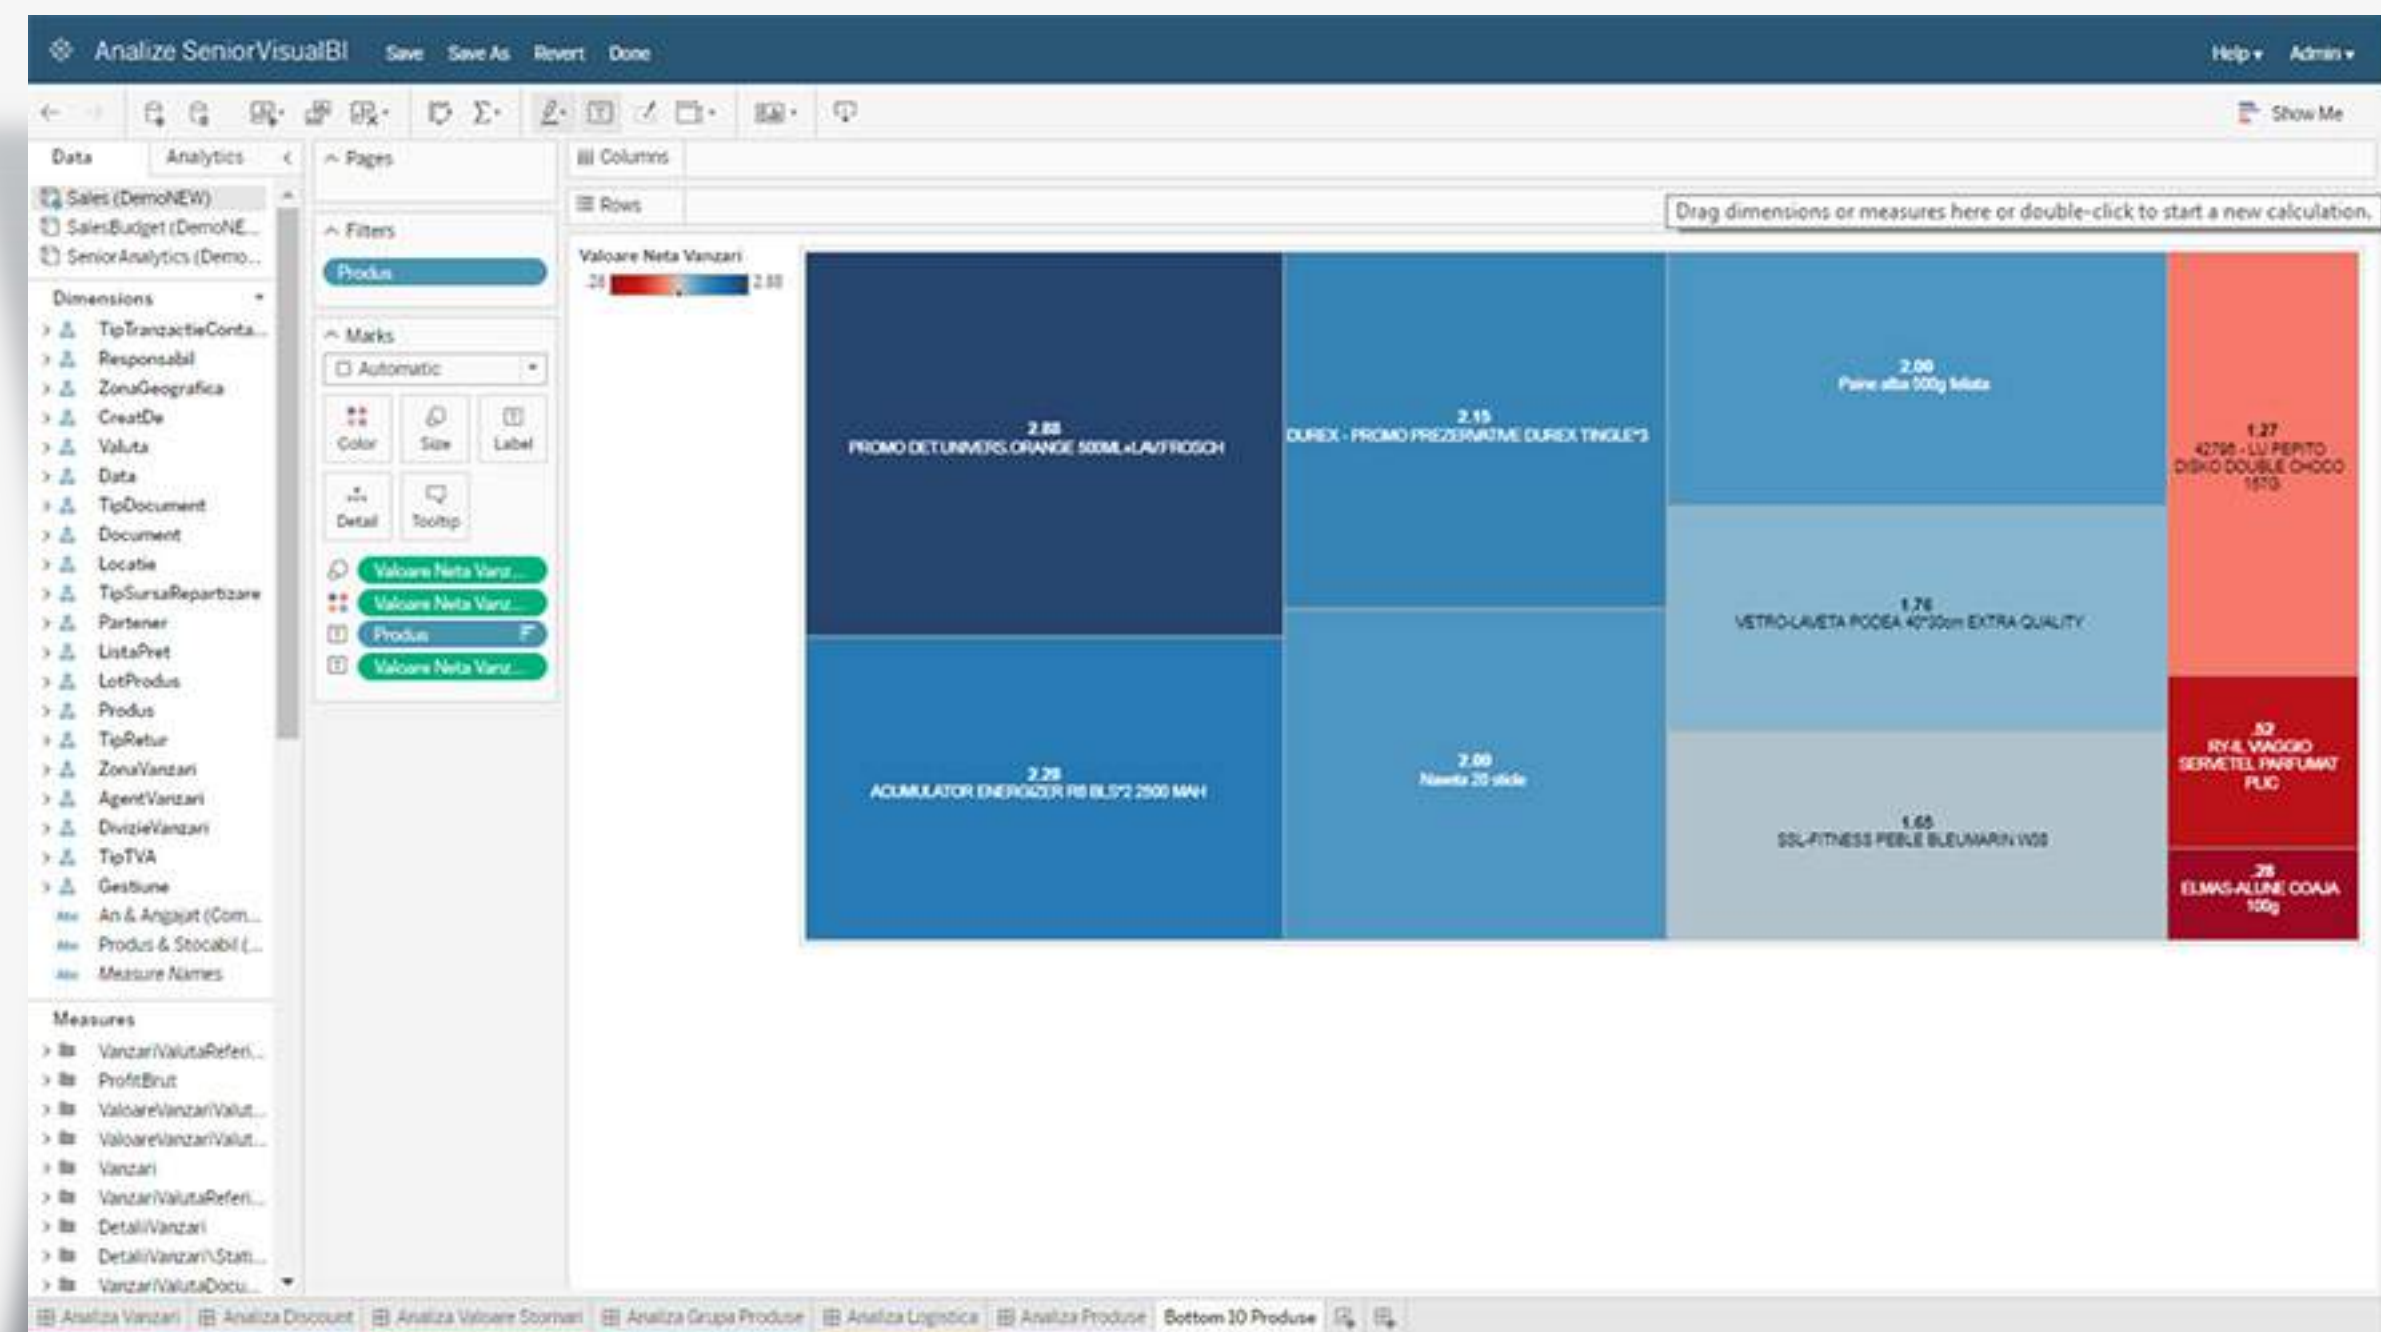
Analize SeniorVisualBI Save Save As Revert Done

Help ▾ Admin ▾

Show Me

Data Analytics

Sales (DemoNEW)
SalesBudget (DemoNE...
SeniorAnalytics (Demo...

Dimensions
TipTranzactieConta...
Responsabil
ZonaGeografica
CreatDe
Valuta
Data
TipDocument
Document
Locatie
TipSursaRepartizare
Partener
ListaPret
LotProdus
Produs
TipRetur
ZonaVanzari
AgentVanzari
DivizieVanzari
TipTVA
Gestiune
An & Angajat (Com...
Produs & Stocabil (...
Measure Names

Measures
VanzariValutaReferi...
ProfitBrut
ValoareVanzariValut...
ValoareVanzariValut...
Vanzari
VanzariValutaReferi...
DetaliiVanzari
DetaliiVanzari\Stati...
VanzariValutaDocu...

Pages

Filters
Produs

Marks
Automatic
Color Size Label
Detail Tooltip
Valoare Neta Vanz...
Valoare Neta Vanz...
Produs
Valoare Neta Vanz...

Columns

Rows

Drag dimensions or measures here or double-click to start a new calculation.

Valoare Neta Vanzari
.28 2.88

2.88
PROMO DET.UNIVERS.ORANGE 500ML+LAV.FROSCH

2.15
DUREX - PROMO PREZERVATIVE DUREX TINGLE*3

2.00
Paine alba 500g feliata

1.27
42795 - LU PEPITO DISKO DOUBLE CHOCO 157G

2.29
ACUMULATOR ENERGIZER R6 BLS*2 2500 MAH

2.00
Naveta 20 slide

1.76
VETRO-LAVETA PODEA 40*50cm EXTRA QUALITY

.52
RY-IL VIAGGIO SERVETEL PARFUMAT PLIC

1.65
SSL-FITNESS PEBLE BLEUMARIN W38

.28
ELMAS-ALUNE COAJA 100g

Analiza Vanzari | Analiza Discount | Analiza Valoare Stornari | Analiza Grupa Produse | Analiza Logistica | Analiza Produse | Bottom 10 Produse